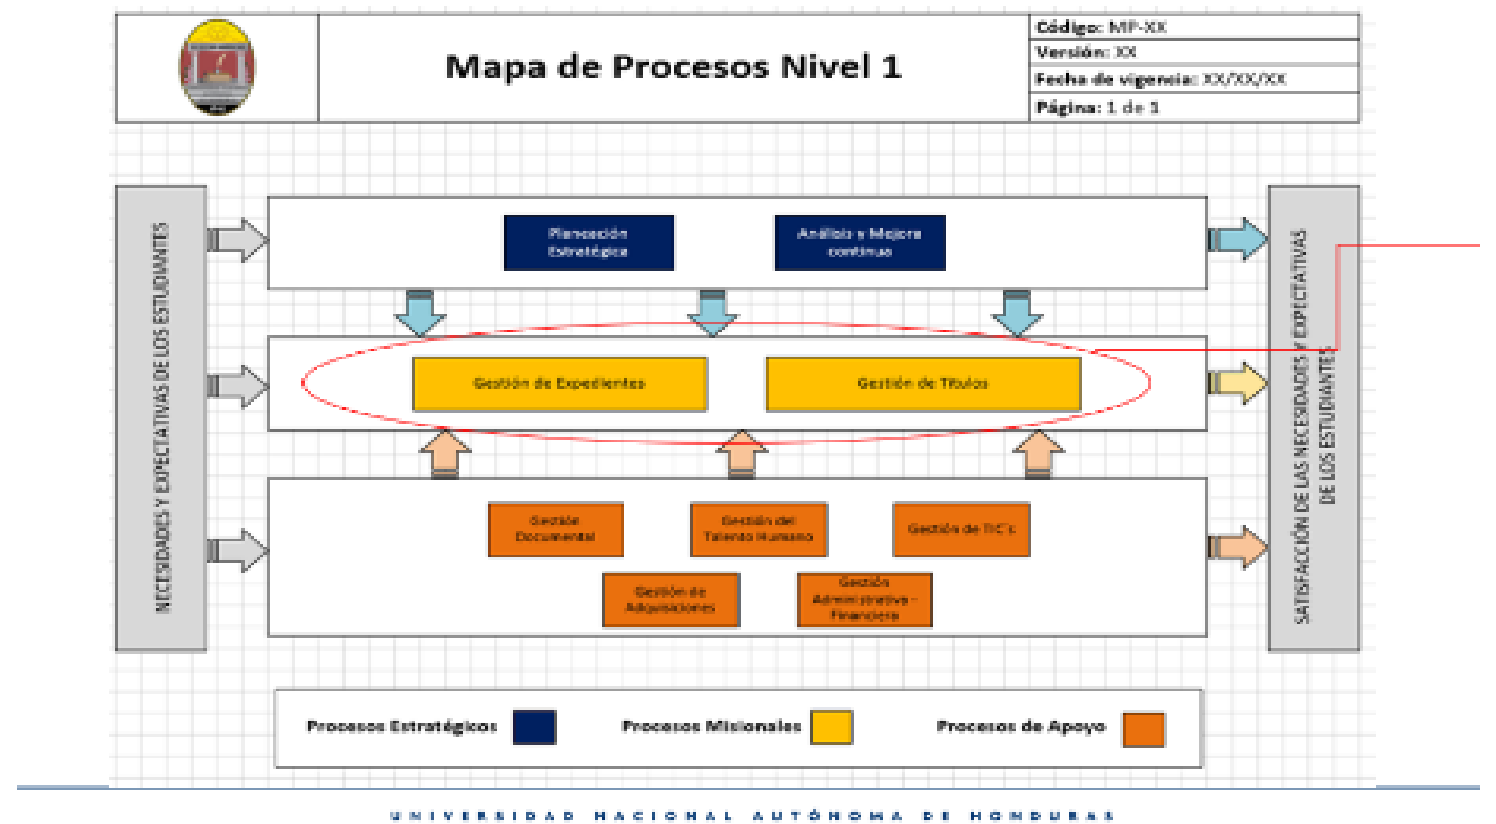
Mapa de Procesos Nivel 1

Código: MP-XX
Versión: XX
Fecha de vigencia: XX/XX/XX
Página: 1 de 1

NECESIDADES Y EXPECTATIVAS DE LOS ESTUDIANTES

Planeación Estratégica

Análisis y Mejora continua

Gestión de Expedientes

Gestión de Títulos

Gestión Documental

Gestión del Talento Humano

Gestión de TIC's

Gestión de Adquisiciones

Gestión Administrativa - Financiera

SATISFACCIÓN DE LAS NECESIDADES Y EXPECTATIVAS DE LOS ESTUDIANTES

Procesos Estratégicos

Procesos Misionales

Procesos de Apoyo

UNIVERSIDAD NACIONAL AUTÓNOMA DE HONDURAS